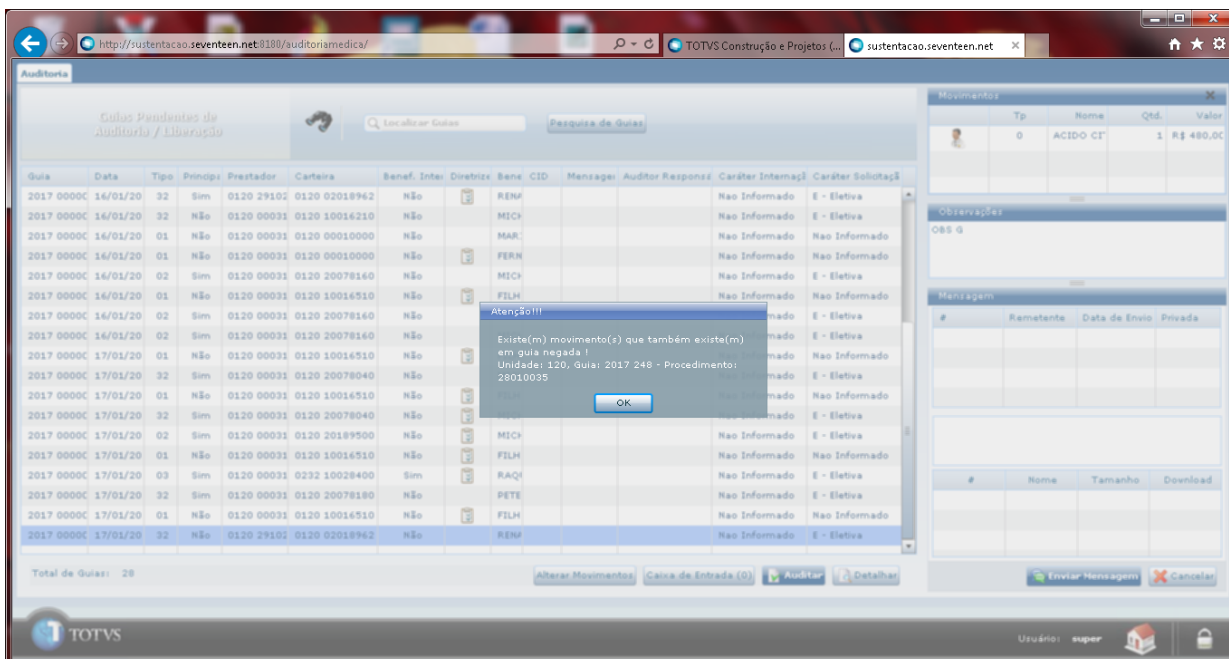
http://sustentacao.seventeen.net:8180/auditoriamedica/
TOTVS Construção e Projetos (...
sustentacao.seventeen.net

Auditoria

Guias Pendentes de Auditoria / Liberação

Localizar Guias
Pesquisa de Guias

| Guia | Data | Tipo | Principa | Prestador | Carteira | Benef. Inter | Diretriz | Bene | CID | Mensagem | Auditor Responsá | Caráter Internaçã | Caráter Solicitaçã |
|---|---|---|---|---|---|---|---|---|---|---|---|---|---|
| 2017 0000C | 16/01/20 | 32 | Sim | 0120 29102 | 0120 02018962 | Não | | RENA | | | | Nao Informado | E - Eletiva |
| 2017 0000C | 16/01/20 | 32 | Não | 0120 00031 | 0120 10016210 | Não | | MICH | | | | Nao Informado | E - Eletiva |
| 2017 0000C | 16/01/20 | 01 | Não | 0120 00031 | 0120 00010000 | Não | | MAR: | | | | Nao Informado | Nao Informado |
| 2017 0000C | 16/01/20 | 01 | Não | 0120 00031 | 0120 00010000 | Não | | FERN | | | | Nao Informado | Nao Informado |
| 2017 0000C | 16/01/20 | 02 | Sim | 0120 00031 | 0120 20078160 | Não | | MICH | | | | Nao Informado | E - Eletiva |
| 2017 0000C | 16/01/20 | 01 | Não | 0120 00031 | 0120 10016510 | Não | | FILH | | | | Nao Informado | Nao Informado |
| 2017 0000C | 16/01/20 | 02 | Sim | 0120 00031 | 0120 20078160 | Não | | | | | | mado | E - Eletiva |
| 2017 0000C | 16/01/20 | 02 | Sim | 0120 00031 | 0120 20078160 | Não | | | | | | mado | E - Eletiva |
| 2017 0000C | 17/01/20 | 01 | Não | 0120 00031 | 0120 10016510 | Não | | | | | | mado | Nao Informado |
| 2017 0000C | 17/01/20 | 32 | Sim | 0120 00031 | 0120 20078040 | Não | | | | | | mado | E - Eletiva |
| 2017 0000C | 17/01/20 | 01 | Não | 0120 00031 | 0120 10016510 | Não | | | | | | mado | Nao Informado |
| 2017 0000C | 17/01/20 | 32 | Sim | 0120 00031 | 0120 20078040 | Não | | | | | | mado | E - Eletiva |
| 2017 0000C | 17/01/20 | 02 | Sim | 0120 00031 | 0120 20189500 | Não | | MICH | | | | Nao Informado | E - Eletiva |
| 2017 0000C | 17/01/20 | 01 | Não | 0120 00031 | 0120 10016510 | Não | | FILH | | | | Nao Informado | Nao Informado |
| 2017 0000C | 17/01/20 | 03 | Sim | 0120 00031 | 0232 10028400 | Sim | | RAQ | | | | Nao Informado | E - Eletiva |
| 2017 0000C | 17/01/20 | 32 | Sim | 0120 00031 | 0120 20078180 | Não | | PETE | | | | Nao Informado | E - Eletiva |
| 2017 0000C | 17/01/20 | 01 | Não | 0120 00031 | 0120 10016510 | Não | | FILH | | | | Nao Informado | Nao Informado |
| 2017 0000C | 17/01/20 | 32 | Não | 0120 29102 | 0120 02018962 | Não | | RENA | | | | Nao Informado | E - Eletiva |

Atenção!!!
Existe(m) movimento(s) que também existe(m) em guia negada !
Unidade: 120, Guia: 2017 248 - Procedimento: 28010035
OK

Total de Guias: 28
Alterar Movimentos
Caixa de Entrada (0)
Auditar
Detalhar

Movimentos
| | Tp | Nome | Qtd. | Valor |
|---|---|---|---|---|
| | 0 | ACIDO CI | 1 | R$ 480,0C |

Observações
OBS G

Mensagem
| # | Remetente | Data de Envio | Privada |
|---|---|---|---|

| # | Nome | Tamanho | Download |
|---|---|---|---|

Enviar Mensagem
Cancelar

TOTVS
Usuário: super